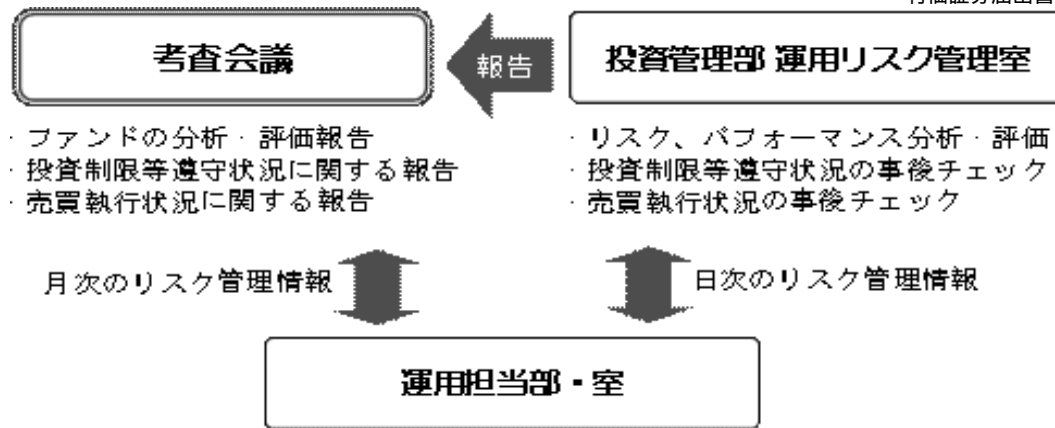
有価証券届出書

考査会議

報告

投資管理部 運用リスク管理室

・ファンドの分析・評価報告
・投資制限等遵守状況に関する報告
・売買執行状況に関する報告

・リスク、パフォーマンス分析・評価
・投資制限等遵守状況の事後チェック
・売買執行状況の事後チェック

月次のリスク管理情報

日次のリスク管理情報

運用担当部・室